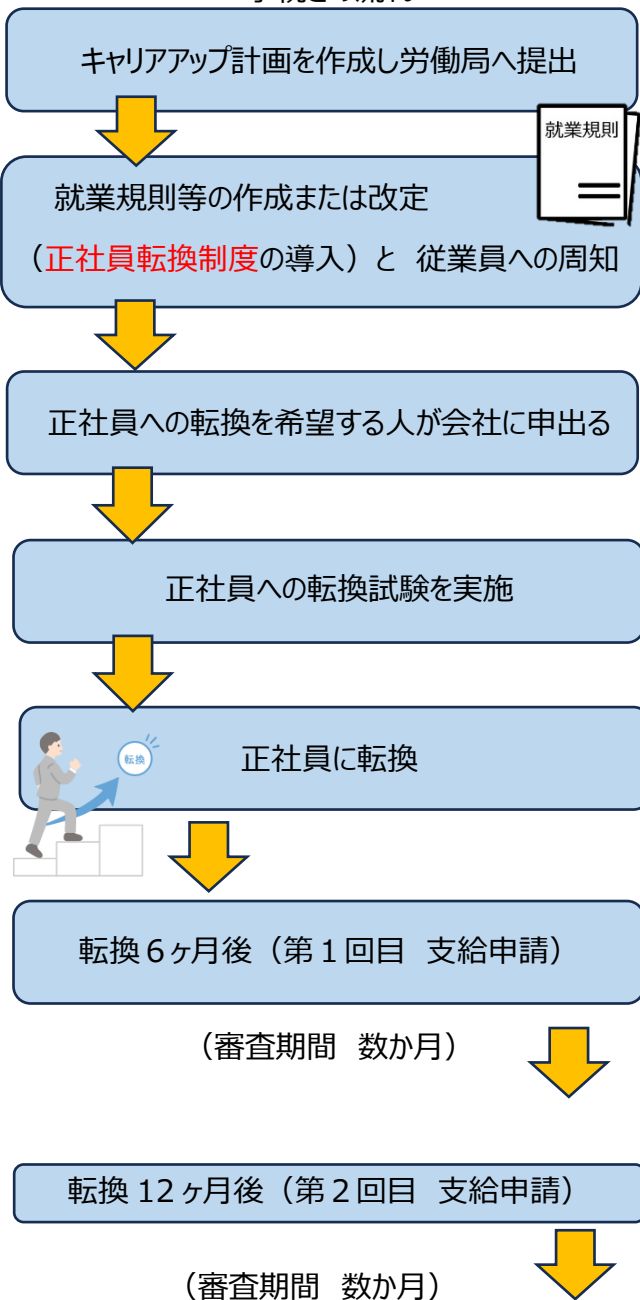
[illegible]

キャリアアップ計画を作成し労働局へ提出

就業規則

就業規則等の作成または改定

（正社員転換制度の導入）と 従業員への周知

正社員への転換を希望する人が会社に申出る

正社員への転換試験を実施

転換

正社員に転換

転換６ヶ月後（第１回目 支給申請）

（審査期間 数か月）

転換 12 ヶ月後（第２回目 支給申請）

（審査期間 数か月）